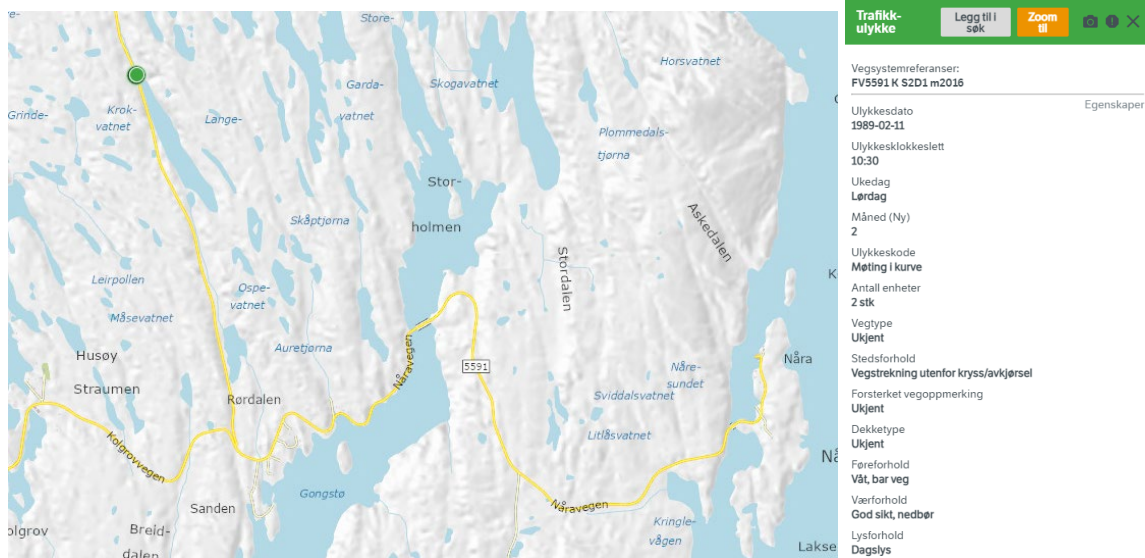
Store-
Horsvatnet
Garda-
Skogavatnet
Grinde-
Krok-
vatnet
Lange-
vatnet
Plommedals-
tjørna
Stor-
holmen
Askedalen
Skåptjørna
Stordalen
Leirpollen
Ospe-
vatnet
Måsevatnet
Auretjørna
Nåravegen
5591
Nåra
Husøy
Nåre-
sundet
Straumen
Rørdalen
Sviddalsvatnet
Kolgrovvegen
Litlåsvatnet
Gongstø
Sanden
Nåravegen
Kringle-
vågen
olgrov
Breid-
dalen
Lakse

Trafikk-
ulykke
Legg til i
søk
Zoom
til

Vegsystemreferanser:
FV5591 K S2D1 m2016
Egenskaper
Ulykkesdato
1989-02-11
Ulykkesklokkeslett
10:30
Ukedag
Lørdag
Måned (Ny)
2
Ulykkeskode
Møting i kurve
Antall enheter
2 stk
Vegtype
Ukjent
Stedsforhold
Vegstrekning utenfor kryss/avkjørsel
Forsterket vegoppmerking
Ukjent
Dekketype
Ukjent
Føreforhold
Våt, bar veg
Værforhold
God sikt, nedbør
Lysforhold
Dagslys